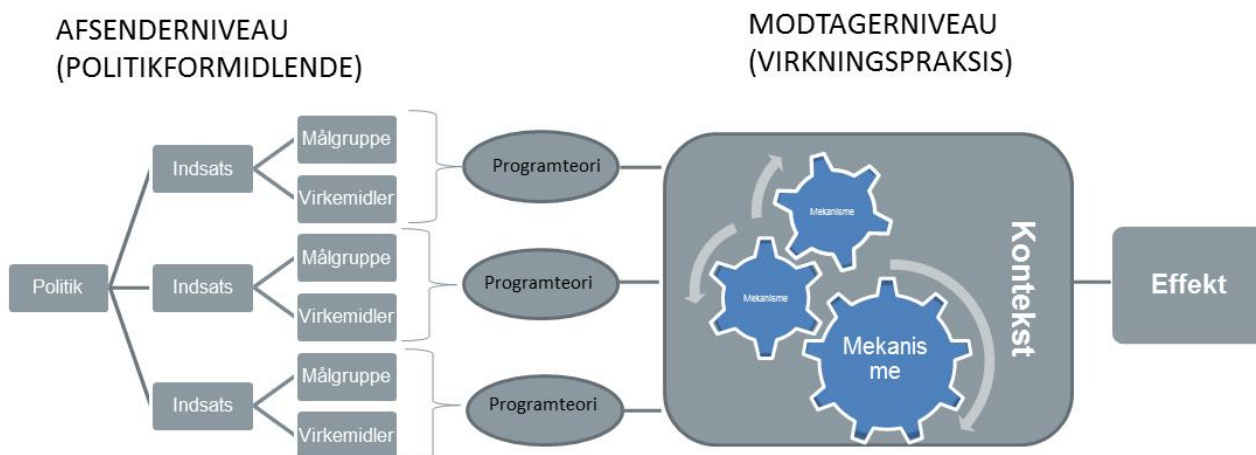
AFSENDERNIVEAU
(POLITIKFORMIDLENDE)

MODTAGERNIVEAU
(VIRKNINGSPRAKSIS)

Politik

Indsats

Målgruppe

Virkemidler

Programteori

Indsats

Målgruppe

Virkemidler

Programteori

Indsats

Målgruppe

Virkemidler

Programteori

Mekanisme

Mekanisme

Mekanis me

Kontekst

Effekt